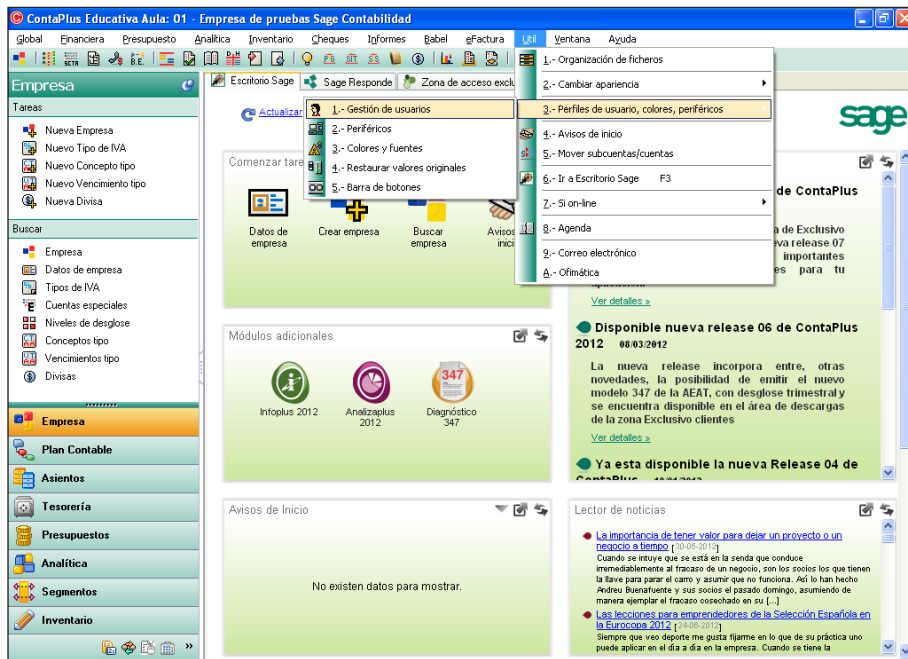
ContaPlus Educativa Aula: 01 - Empresa de pruebas Sage Contabilidad

Global Financiera Presupuesto Analítica Inventario Cheques Informes Babel eFactura Util Ventana Ayuda

Empresa

Tareas
Nueva Empresa
Nuevo Tipo de IVA
Nuevo Concepto tipo
Nuevo Vencimiento tipo
Nueva Divisa

Buscar
Empresa
Datos de empresa
Tipos de IVA
Cuentas especiales
Niveles de desglose
Conceptos tipo
Vencimientos tipo
Divisas

Empresa
Plan Contable
Asientos
Tesorería
Presupuestos
Analítica
Segmentos
Inventario

Escritorio Sage | Sage Responde | Zona de acceso exclu

Actualizar

Comenzar tare

Datos de empresa
Crear empresa
Buscar empresa
Avisos inici

1.- Gestión de usuarios
2.- Periféricos
3.- Colores y fuentes
4.- Restaurar valores originales
5.- Barra de botones

1.- Organización de ficheros
2.- Cambiar apariencia
3.- Perfiles de usuario, colores, periféricos
4.- Avisos de inicio
5.- Mover subcuentas/cuentas
6.- Ir a Escritorio Sage F3
7.- Si on-line
8.- Agenda
9.- Correo electrónico
A.- Ofimática

sage

de ContaPlus
a de Exclusivo
eva release 07
importantes
es para tu

Ver detalles »

Disponible nueva release 06 de ContaPlus 2012 08/03/2012

La nueva release incorpora entre, otras novedades, la posibilidad de emitir el nuevo modelo 347 de la AEAT, con desglose trimestral y se encuentra disponible en el área de descargas de la zona Exclusivo clientes

Ver detalles »

Ya esta disponible la nueva Release 04 de ContaPlus

Módulos adicionales

Infoplus 2012
Analizaplus 2012
Diagnóstico 347

Avisos de Inicio

No existen datos para mostrar.

Lector de noticias

La importancia de tener valor para dejar un proyecto o un negocio a tiempo [30-05-2012]
Cuando se intuye que se está en la senda que conduce irremediablemente al fracaso de un negocio, son los socios los que tienen la llave para parar el carro y asumir que no funciona. Así lo han hecho Andreu Buenafuente y sus socios el pasado domingo, asumiendo de manera ejemplar el fracaso cosechado en su [...]

Las lecciones para emprendedores de la Selección Española en la Eurocopa 2012 [24-06-2012]
Siempre que veo deporte me gusta fijarme en lo que de su práctica uno puede aplicar en el día a día en la empresa. Cuando se tiene la